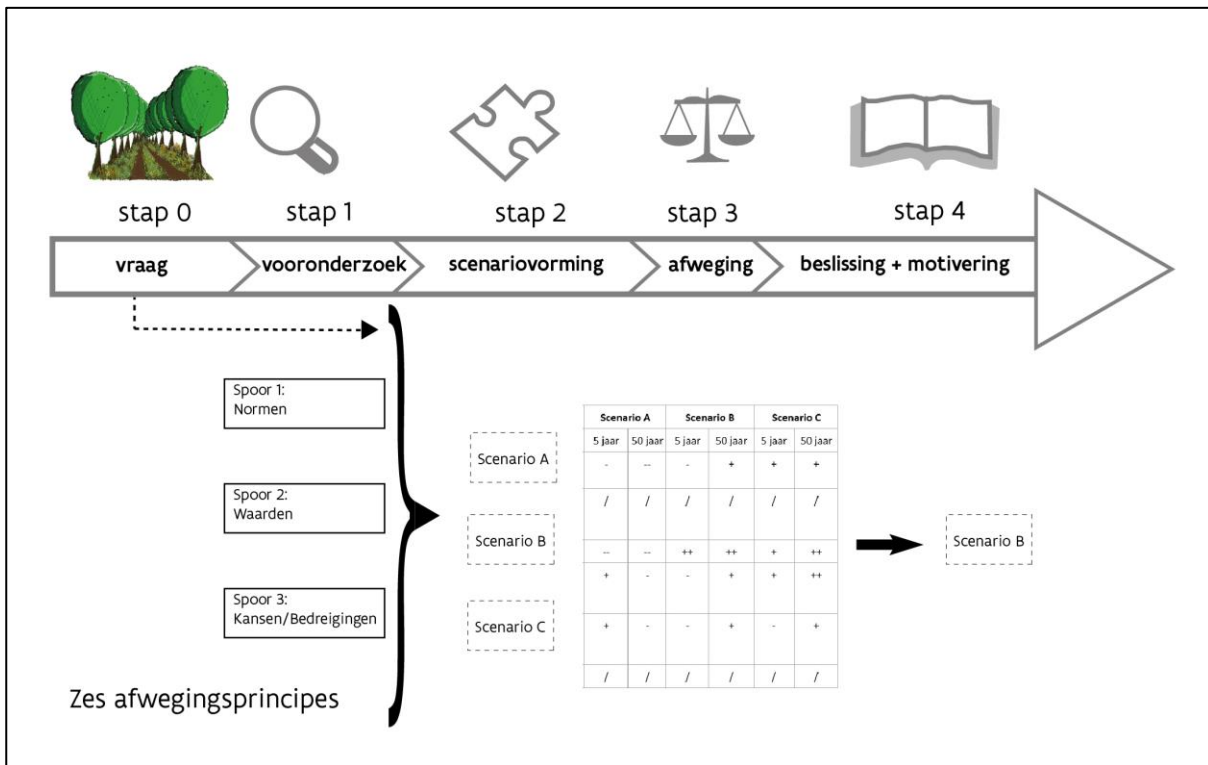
stap 0 stap 1 stap 2 stap 3 stap 4

vraag vooronderzoek scenariovorming afweging beslissing + motivering

Spoor 1: Normen

Spoor 2: Waarden

Spoor 3: Kansen/Bedreigingen

Zes afwegingsprincipes

Scenario A

Scenario B

Scenario C

| Scenario A | | Scenario B | | Scenario C | |
|---|---|---|---|---|---|
| 5 jaar | 50 jaar | 5 jaar | 50 jaar | 5 jaar | 50 jaar |
| - | -- | - | + | + | + |
| / | / | / | / | / | / |
| -- | -- | ++ | ++ | + | ++ |
| + | - | - | + | + | ++ |
| + | - | - | + | - | + |
| / | / | / | / | / | / |

Scenario B